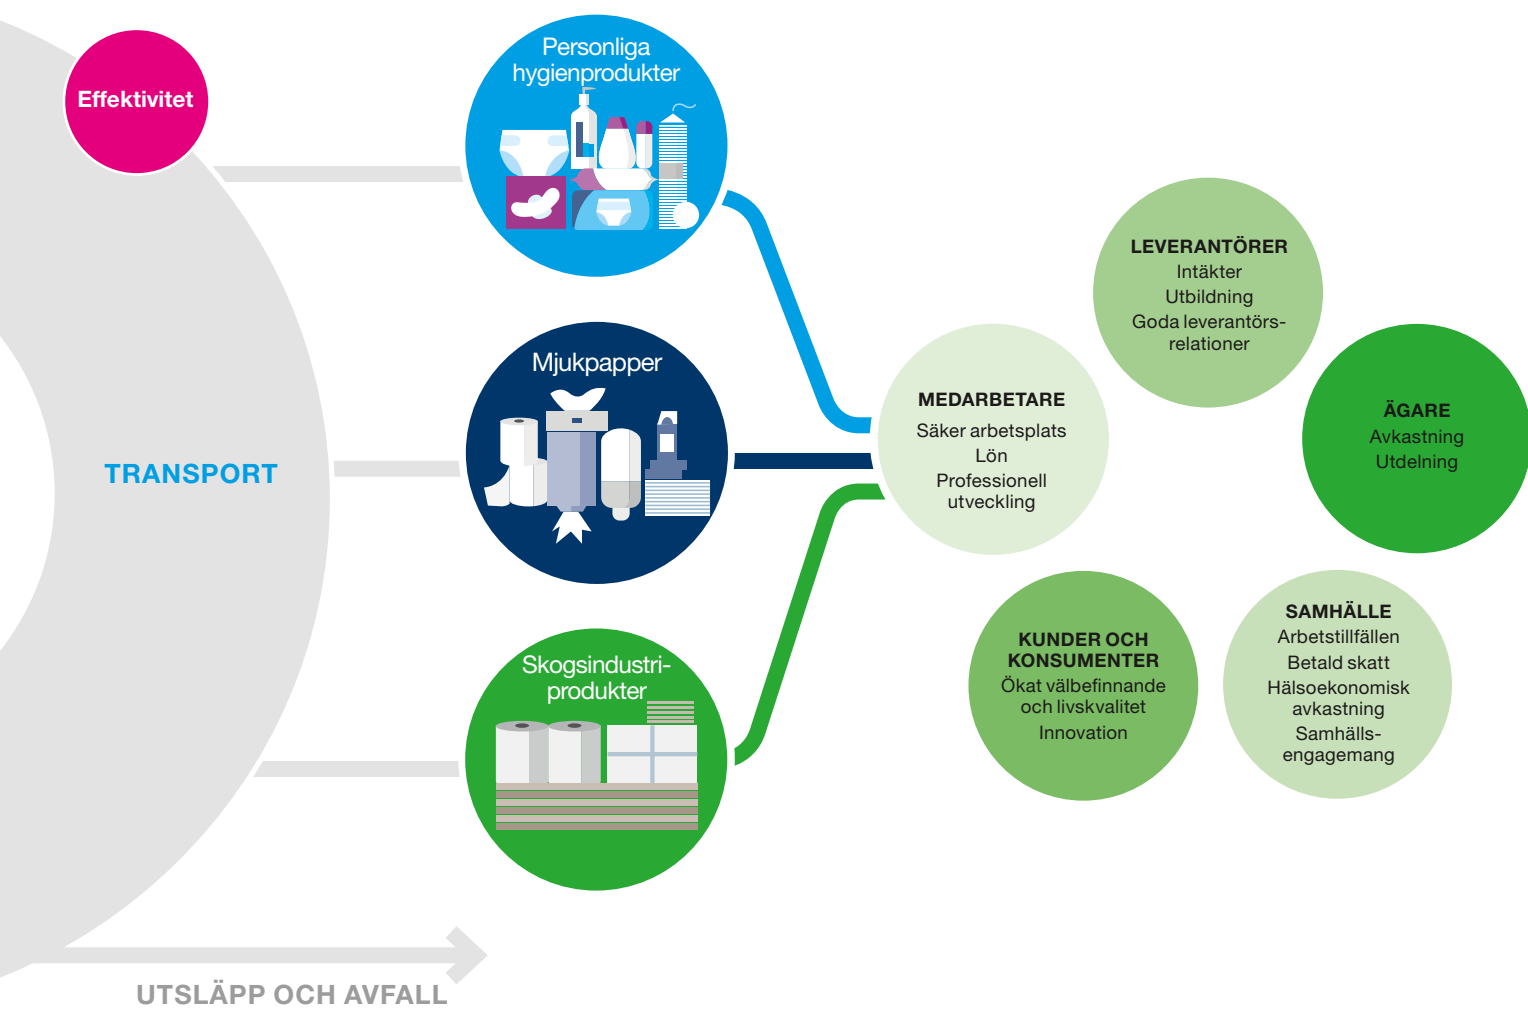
Effektivitet

Personliga hygienprodukter

Mjukpapper

TRANSPORT

Skogsindustriprodukter

UTSLÄPP OCH AVFALL

MEDARBETARE
Säker arbetsplats
Lön
Professionell utveckling

LEVERANTÖRER
Intäkter
Utbildning
Goda leverantörsrelationer

ÄGARE
Avkastning
Utdelning

KUNDER OCH KONSUMENTER
Ökat välbefinnande och livskvalitet
Innovation

SAMHÄLLE
Arbetstillfällen
Betald skatt
Hälsoekonomisk avkastning
Samhällsengagemang